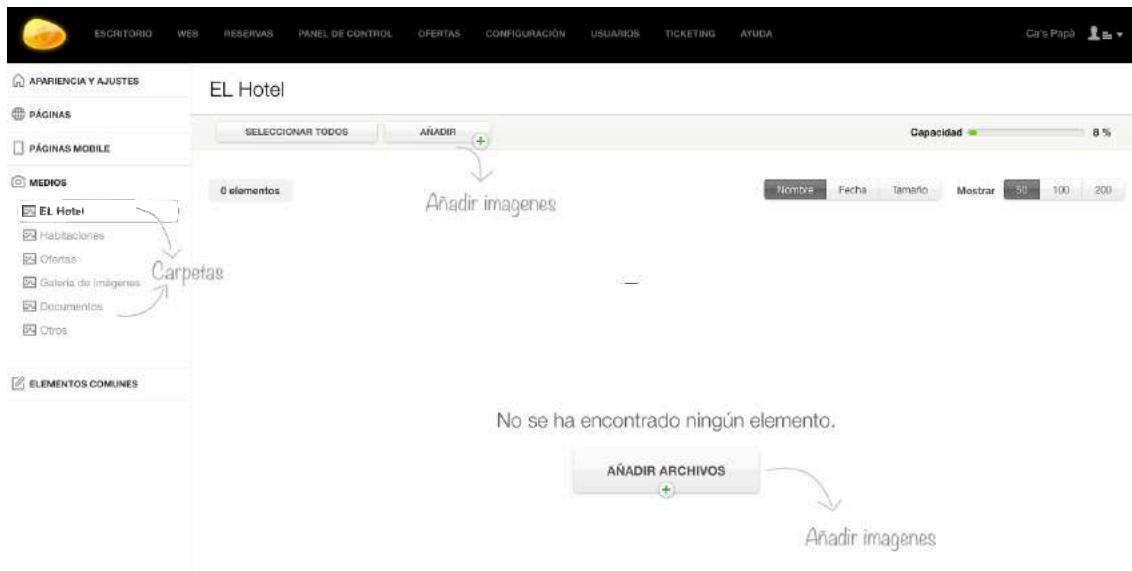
ESCRITORIO WEB RESERVAS PANEL DE CONTROL OFERTAS CONFIGURACIÓN USUARIOS TICKETING AYUDA

Ca's Papá

APARIENCIA Y AJUSTES

PÁGINAS

PÁGINAS MOBILE

MEDIOS

EL Hotel

Habitaciones

Ofertas

Galería de imágenes

Documentos

Otros

ELEMENTOS COMUNES

Carpetas

EL Hotel

SELECCIONAR TODOS

AÑADIR

Capacidad

8 %

0 elementos

Añadir imagenes

Nombre Fecha Tamaño

Mostrar 50 100 200

No se ha encontrado ningún elemento.

AÑADIR ARCHIVOS

Añadir imagenes